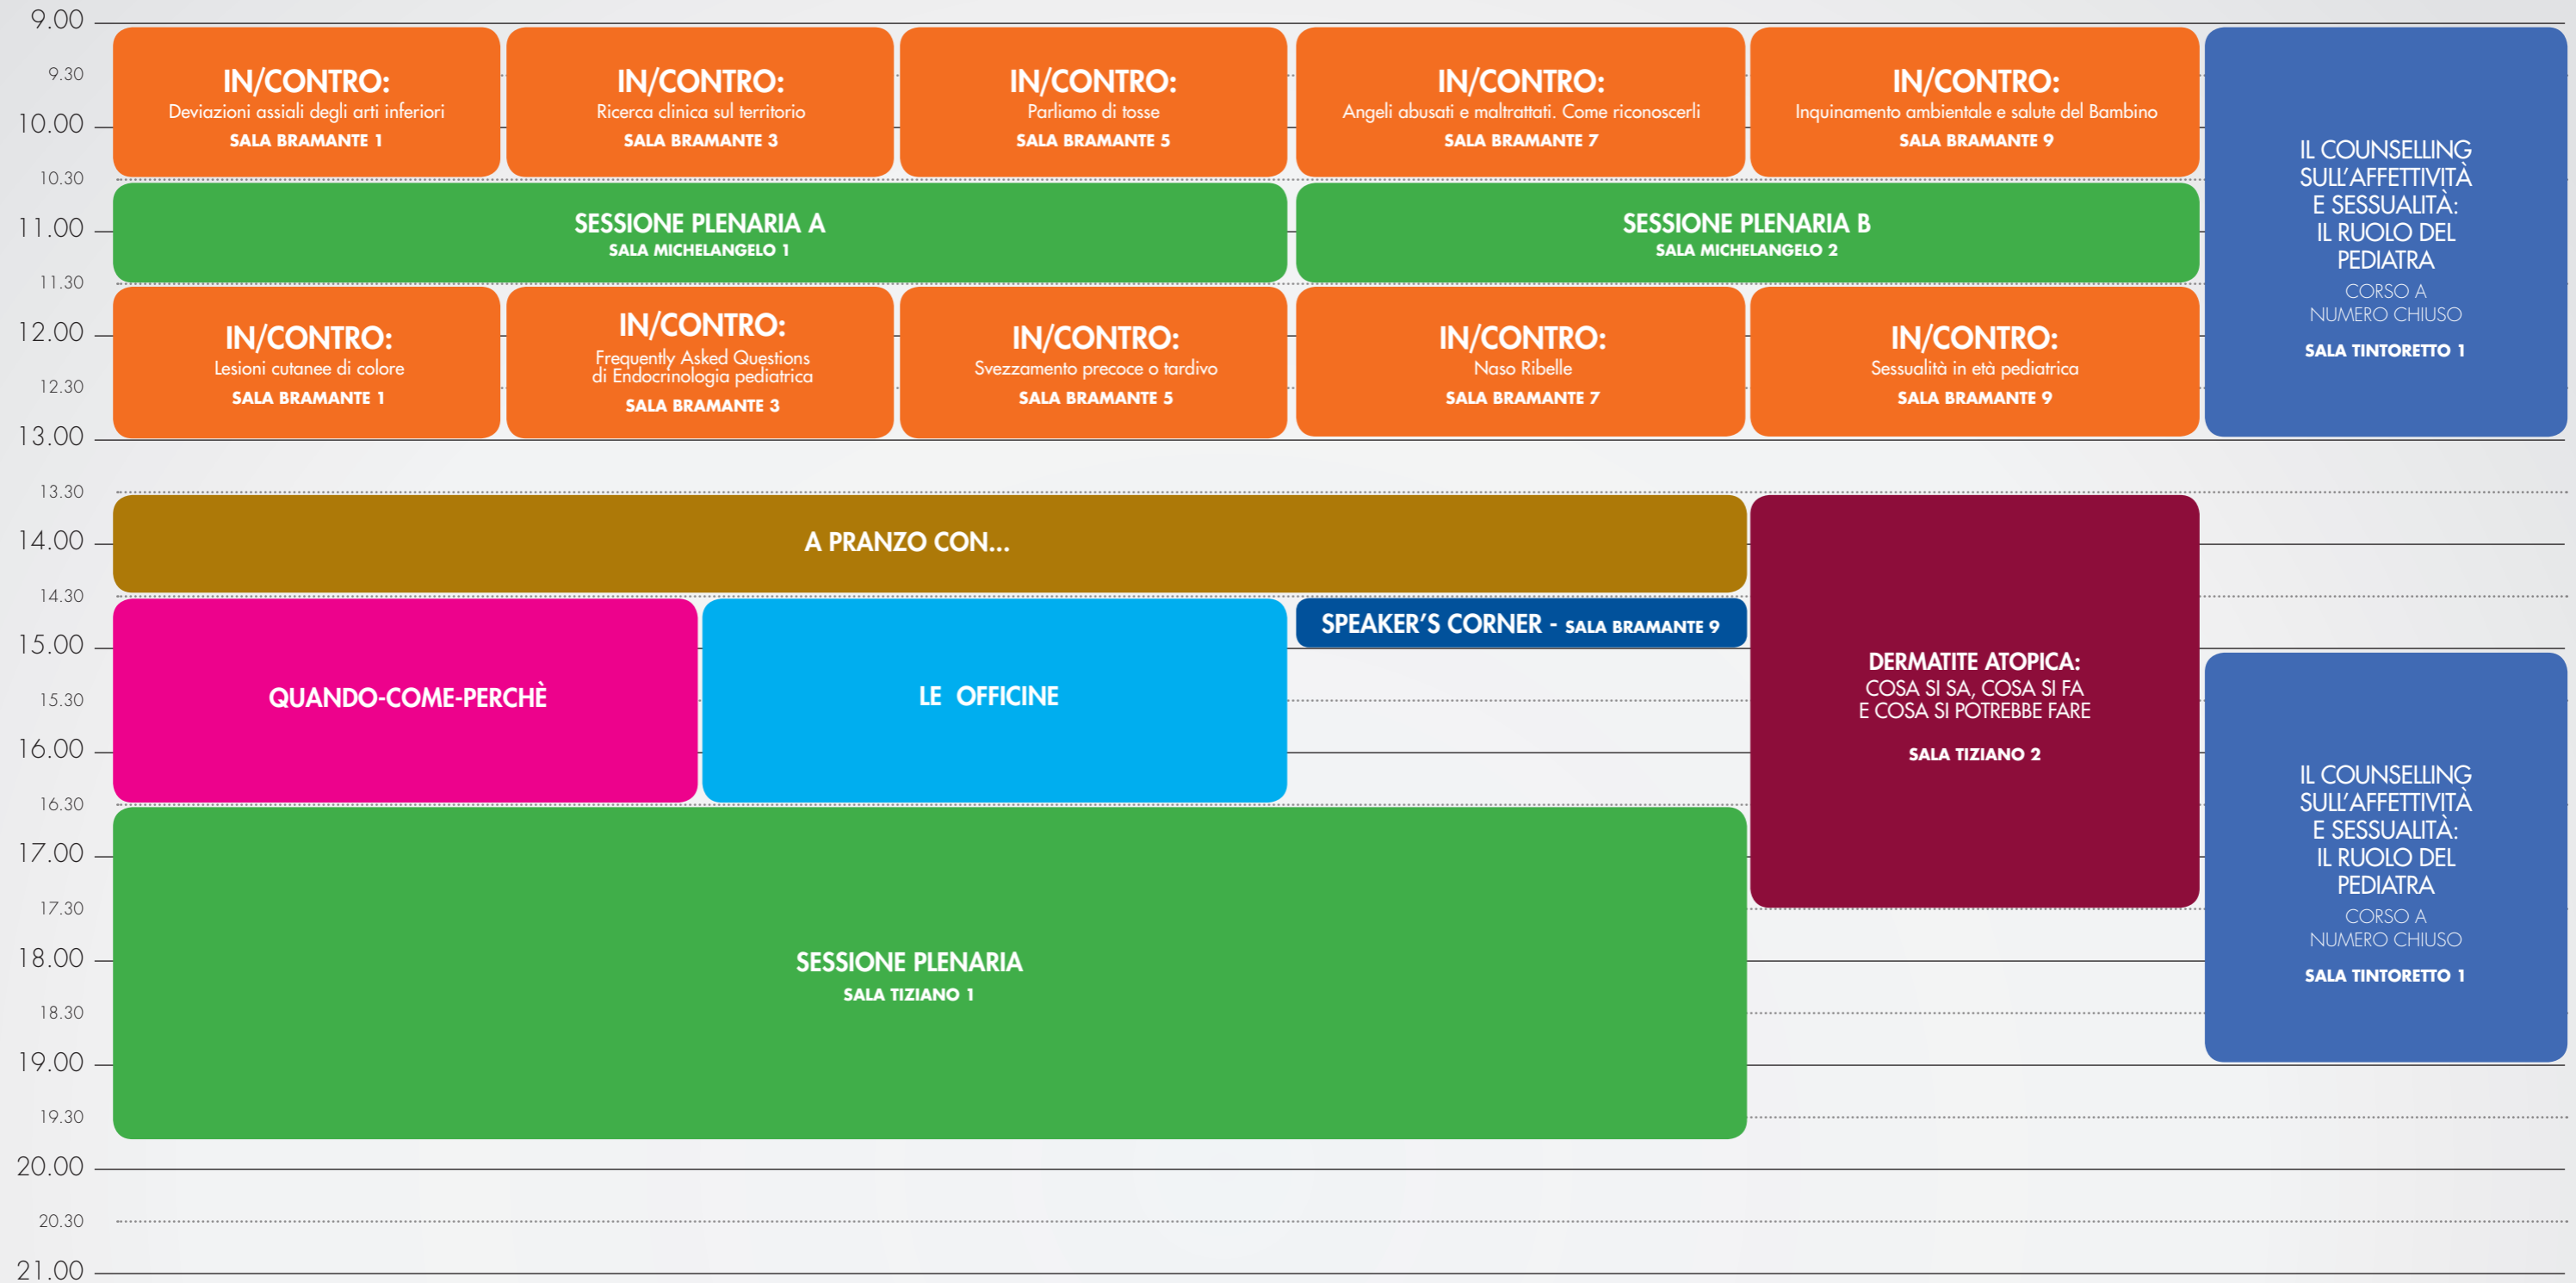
9.00
9.30
10.00
10.30
11.00
11.30
12.00
12.30
13.00
13.30
14.00
14.30
15.00
15.30
16.00
16.30
17.00
17.30
18.00
18.30
19.00
19.30
20.00
20.30
21.00

IN/CONTRO:
Deviazioni assiali degli arti inferiori
SALA BRAMANTE 1

IN/CONTRO:
Ricerca clinica sul territorio
SALA BRAMANTE 3

IN/CONTRO:
Parliamo di tosse
SALA BRAMANTE 5

IN/CONTRO:
Angeli abusati e maltrattati. Come riconoscerli
SALA BRAMANTE 7

IN/CONTRO:
Inquinamento ambientale e salute del Bambino
SALA BRAMANTE 9

IL COUNSELLING SULL'AFFETTIVITÀ E SESSUALITÀ: IL RUOLO DEL PEDIATRA
CORSO A NUMERO CHIUSO
SALA TINTORETTO 1

SESSIONE PLENARIA A
SALA MICHELANGELO 1

SESSIONE PLENARIA B
SALA MICHELANGELO 2

IN/CONTRO:
Lesioni cutanee di colore
SALA BRAMANTE 1

IN/CONTRO:
Frequently Asked Questions di Endocrinologia pediatrica
SALA BRAMANTE 3

IN/CONTRO:
Svezzamento precoce o tardivo
SALA BRAMANTE 5

IN/CONTRO:
Naso Ribelle
SALA BRAMANTE 7

IN/CONTRO:
Sessualità in età pediatrica
SALA BRAMANTE 9

A PRANZO CON...

DERMATITE ATOPICA:
COSA SI SA, COSA SI FA E COSA SI POTREBBE FARE
SALA TIZIANO 2

QUANDO-COME-PERCHÈ

LE OFFICINE

SPEAKER'S CORNER - SALA BRAMANTE 9

IL COUNSELLING SULL'AFFETTIVITÀ E SESSUALITÀ: IL RUOLO DEL PEDIATRA
CORSO A NUMERO CHIUSO
SALA TINTORETTO 1

SESSIONE PLENARIA
SALA TIZIANO 1